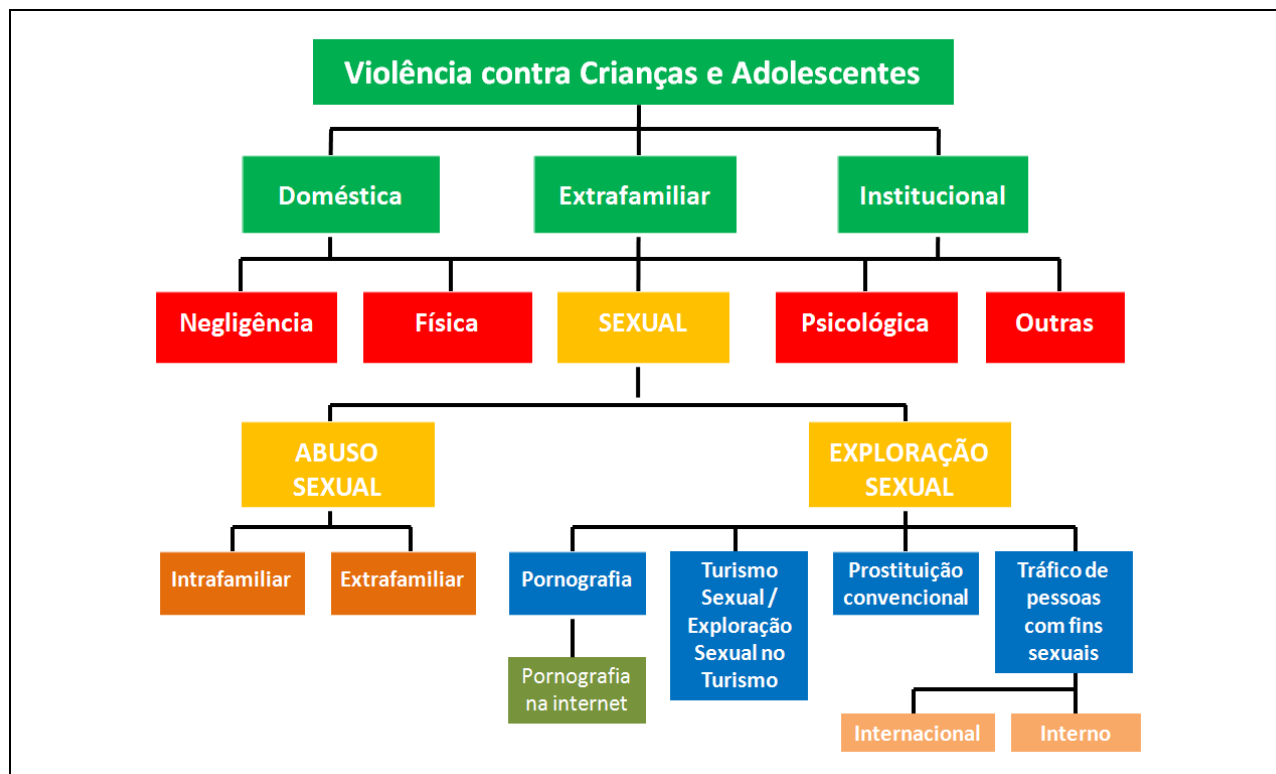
Violência contra Crianças e Adolescentes

Doméstica
Extrafamiliar
Institucional

Negligência
Física
SEXUAL
Psicológica
Outras

ABUSO SEXUAL
EXPLORAÇÃO SEXUAL

Intrafamiliar
Extrafamiliar

Pornografia
Turismo Sexual / Exploração Sexual no Turismo
Prostituição convencional
Tráfico de pessoas com fins sexuais

Pornografia na internet

Internacional
Interno